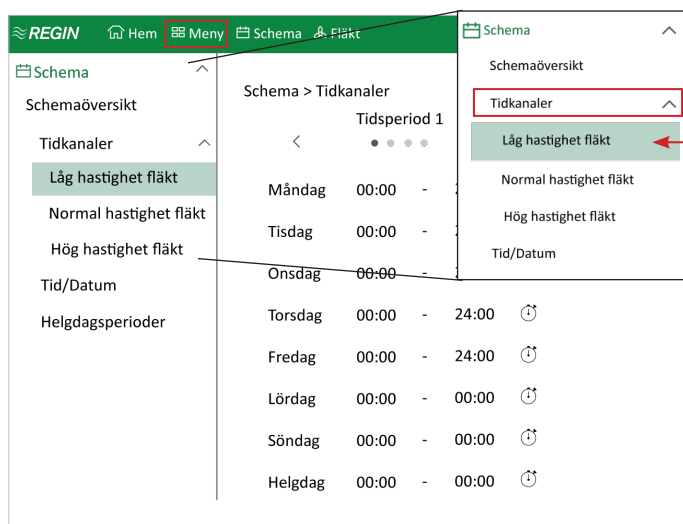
REGIN Hem Meny Schema Fläkt

Schema

Schemaöversikt

Tidkanaler

Låg hastighet fläkt

Normal hastighet fläkt

Hög hastighet fläkt

Tid/Datum

Helgdagsperioder

Schema > Tidkanaler

Tidsperiod 1

| | | | |
|---|---|---|---|
| Måndag | 00:00 | - | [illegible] |
| Tisdag | 00:00 | - | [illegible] |
| Onsdag | 00:00 | - | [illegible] |
| Torsdag | 00:00 | - | 24:00 |
| Fredag | 00:00 | - | 24:00 |
| Lördag | 00:00 | - | 00:00 |
| Söndag | 00:00 | - | 00:00 |
| Helgdag | 00:00 | - | 00:00 |

Schema

Schemaöversikt

Tidkanaler

Låg hastighet fläkt

Normal hastighet fläkt

Hög hastighet fläkt

Tid/Datum